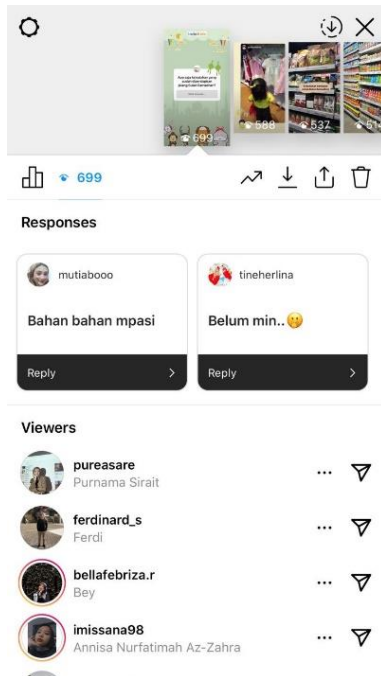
699 588 537 5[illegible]

699

Responses

mutiabooo

Bahan bahan mpasi

Reply

tineherlina

Belum min.. 😶

Reply

Viewers

pureasare
Purnama Sirait

ferdinard_s
Ferdi

bellafebriza.r
Bey

imissana98
Annisa Nurfatimah Az-Zahra